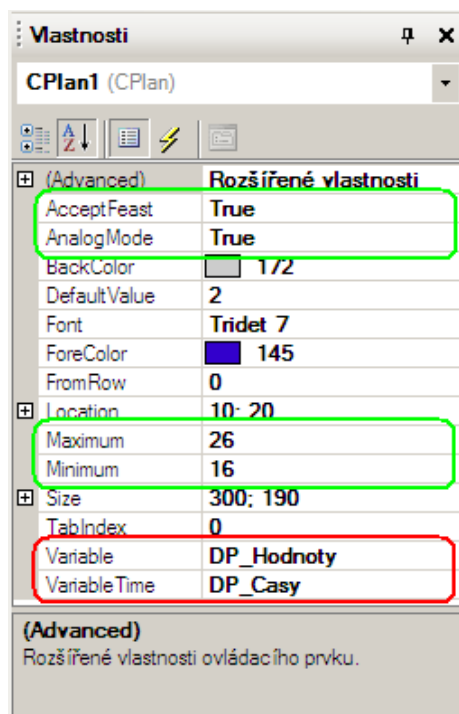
Vlastnosti

CPlan1 (CPlan)

| | |
|---|---|
| ⊞ (Advanced) | Rozšířené vlastnosti |
| AcceptFeast | True |
| AnalogMode | True |
| BackColor | 172 |
| DefaultValue | 2 |
| Font | Tridet 7 |
| ForeColor | 145 |
| FromRow | 0 |
| ⊞ Location | 10; 20 |
| Maximum | 26 |
| Minimum | 16 |
| ⊞ Size | 300; 190 |
| TabIndex | 0 |
| Variable | DP_Hodnoty |
| VariableTime | DP_Casy |

(Advanced)
Rozšířené vlastnosti ovládacího prvku.